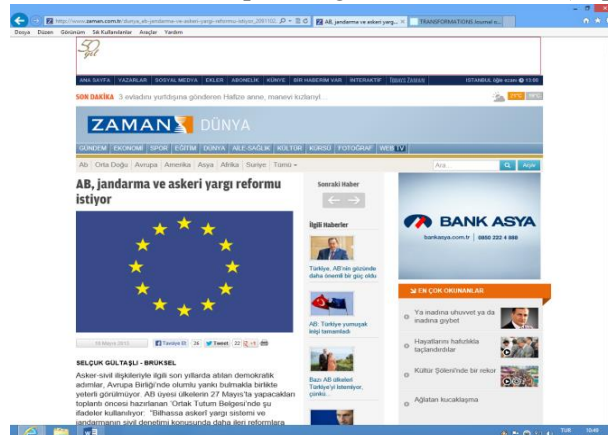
http://www.zaman.com.tr/dunya_ab-jandarma-ve-askeri-yargi-reformu-istiyor_2061022

AB, jandarma ve askeri yarg... ×

TRANSFORMATIONS Journal o...

Dosya Düzen Görünüm Sık Kullanılanlar Araçlar Yardım

50

ANA SAYFA YAZARLAR SOSYAL MEDYA EKLER ABONELİK KÜNYE BİR HABERİM VAR İNTERAKTİF Today's Zaman İSTANBUL

SON DAKİKA 3 evladını yurtdışına gönderen Hafize anne, manevi kızlarıyl...

ZAMAN DÜNYA

GÜNDEM EKONOMİ SPOR EĞİTİM DÜNYA AİLE-SAĞLIK KÜLTÜR KÜRSÜ FOTOĞRAF WEB TV

Ab Orta Doğu Avrupa Amerika Asya Afrika Suriye Tümü

Ara... Arşiv

AB, jandarma ve askeri yargı reformu istiyor

Sonraki Haber

İlgili Haberler

Türkiye, AB'nin gözünde daha önemli bir güç oldu

AB: Türkiye yumuşak ikişi tamamladı

Bazı AB ülkeleri Türkiye'yi istemiyor, çünkü...

BANK ASYA

bankasya.com.tr 0850 222 4 888

EN ÇOK OKUNANLAR

Ya inadına uhuvvet ya da inadına gıybet

Hayallerini hafızlıkla taçlandırdılar

Kültür Şöleni'nde bir rekor

Ağlatan kucaklaşma

18 Mayıs 2013

Tavsiye Et 26 Tweet 22

SELÇUK GÜLTAŞLI - BRÜKSEL

Asker-sivil ilişkileriyle ilgili son yıllarda atılan demokratik adımlar, Avrupa Birliği'nde olumlu yankı bulmakla birlikte yeterli görülmüyor. AB üyesi ülkelerin 27 Mayıs'ta yapacakları toplantı öncesi hazırlanan 'Ortak Tutum Belgesi'nde şu ifadeler kullanılıyor: "Bilhassa askerî yargı sistemi ve jandarmanın sivil denetimi konusunda daha ileri reformlara

TUR 10:49